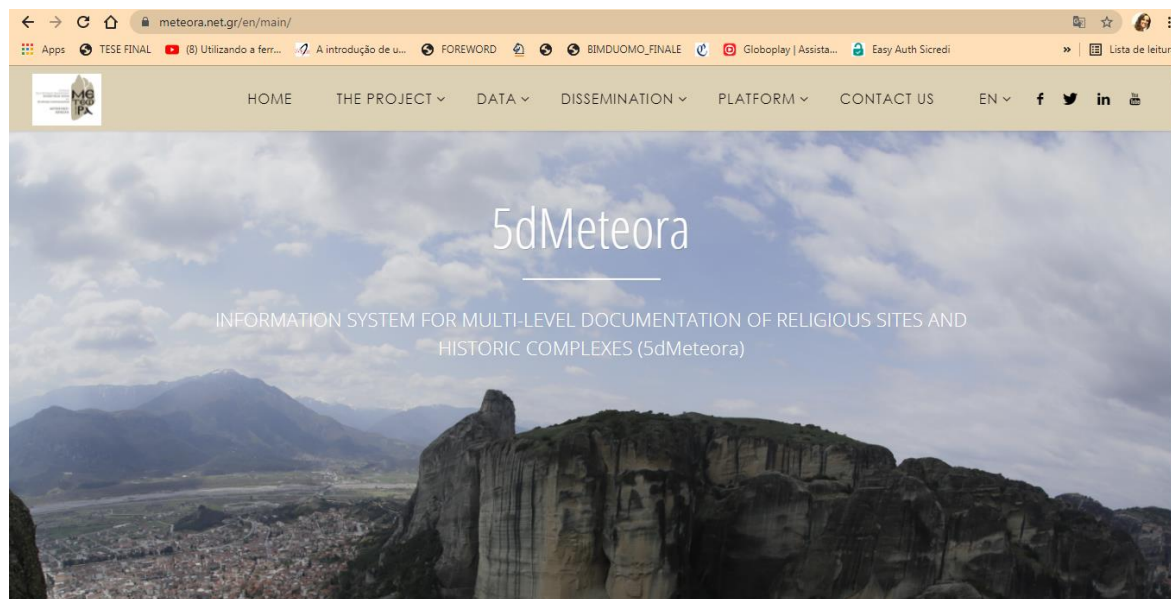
meteora.net.gr/en/main/

Apps TESE FINAL (8) Utilizando a ferr... A introdução de u... FOREWORD BIMDUOMO_FINALE Globoplay | Assista... Easy Auth Sicredi » Lista de leitur

ME TEO PA

HOME THE PROJECT DATA DISSEMINATION PLATFORM CONTACT US EN f in

5dMeteora

INFORMATION SYSTEM FOR MULTI-LEVEL DOCUMENTATION OF RELIGIOUS SITES AND HISTORIC COMPLEXES (5dMeteora)